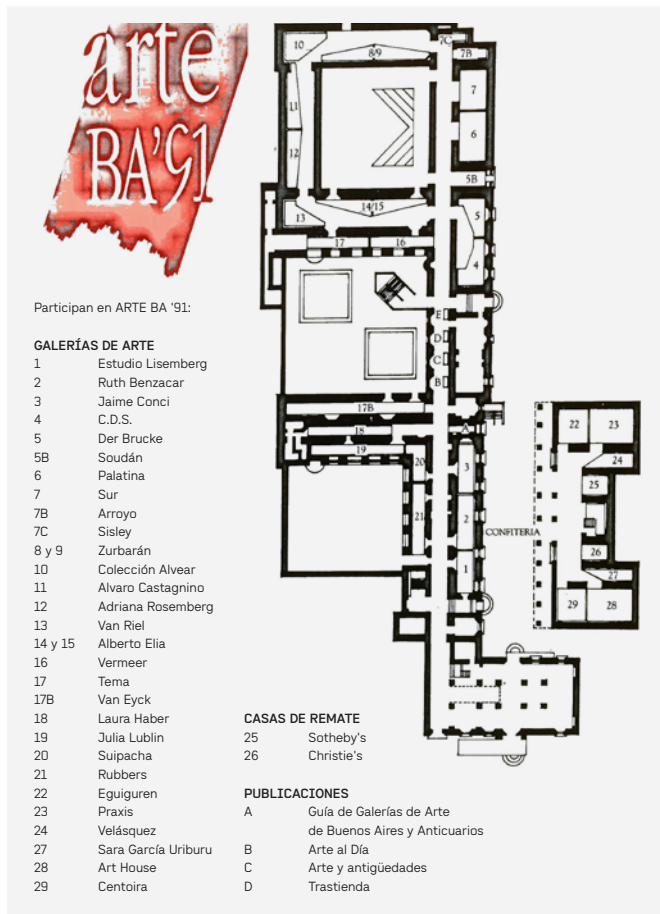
arte BA'91

Participan en ARTE BA '91:

GALERÍAS DE ARTE
1 Estudio Lisemberg
2 Ruth Benzacar
3 Jaime Conci
4 C.D.S.
5 Der Brucke
5B Soudán
6 Palatina
7 Sur
7B Arroyo
7C Sisley
8 y 9 Zurbarán
10 Colección Alvear
11 Alvaro Castagnino
12 Adriana Rosemberg
13 Van Riel
14 y 15 Alberto Elia
16 Vermeer
17 Tema
17B Van Eyck
18 Laura Haber
19 Julia Lublin
20 Suipacha
21 Rubbers
22 Eguiguren
23 Praxis
24 Velásquez
27 Sara García Uriburu
28 Art House
29 Centoira

CASAS DE REMATE
25 Sotheby's
26 Christie's

PUBLICACIONES
A Guía de Galerías de Arte de Buenos Aires y Anticuarios
B Arte al Día
C Arte y antigüedades
D Trastienda

10 8/9 7C 7B 7 6 11 12 5B 13 14/15 5 17 16 4 E D C B 17B A 18 19 20 3 21 2 1 CONFITERIA 22 23 24 25 26 27 29 28